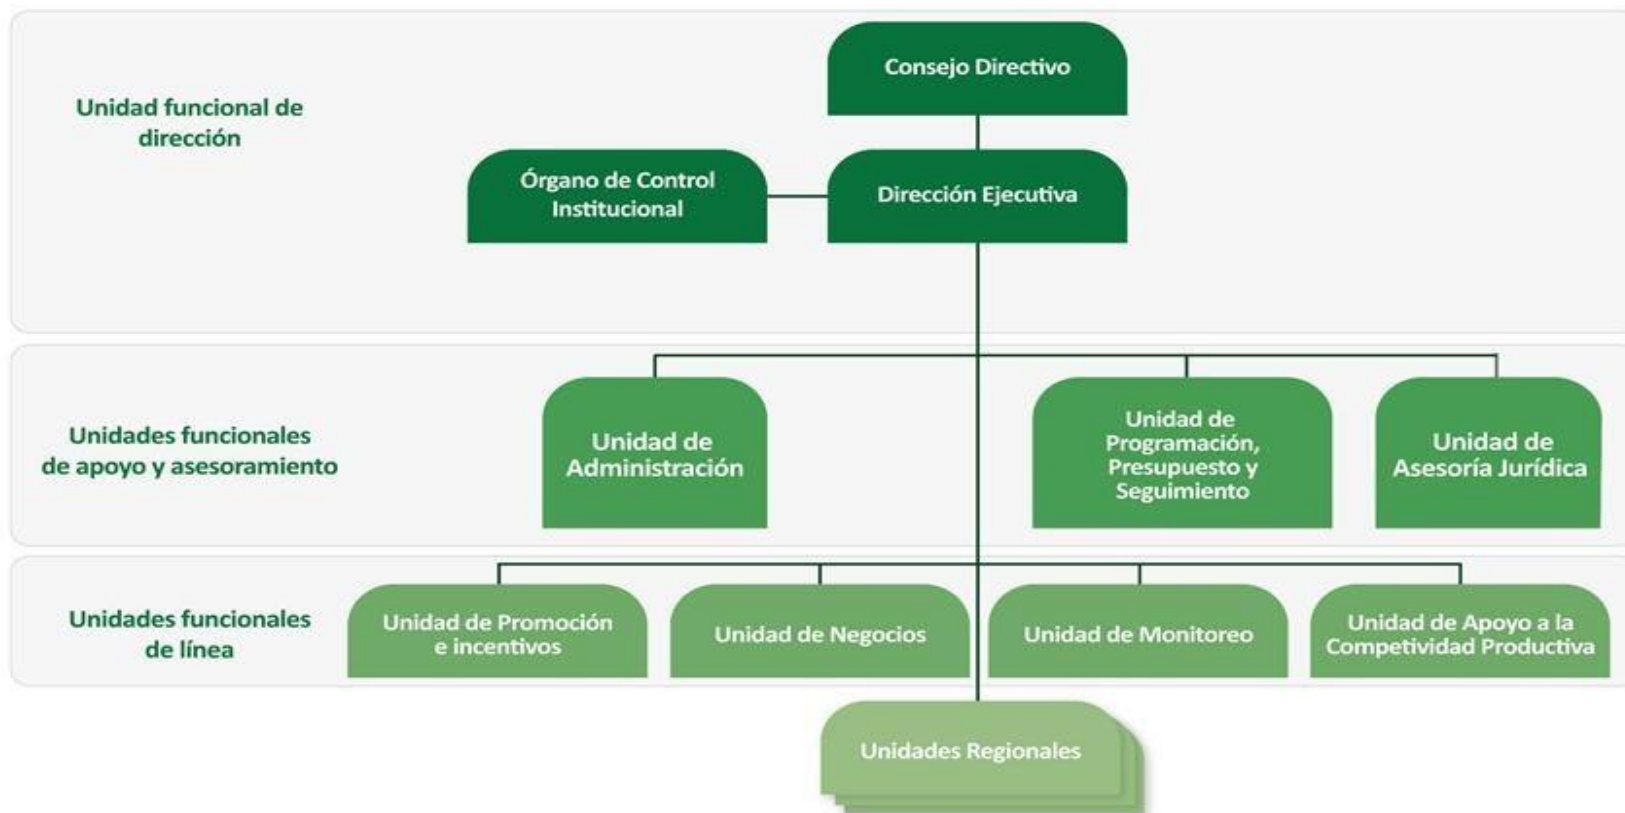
Unidad funcional de dirección

Consejo Directivo

Órgano de Control Institucional

Dirección Ejecutiva

Unidades funcionales de apoyo y asesoramiento

Unidad de Administración

Unidad de Programación, Presupuesto y Seguimiento

Unidad de Asesoría Jurídica

Unidades funcionales de línea

Unidad de Promoción e incentivos

Unidad de Negocios

Unidad de Monitoreo

Unidad de Apoyo a la Competividad Productiva

Unidades Regionales